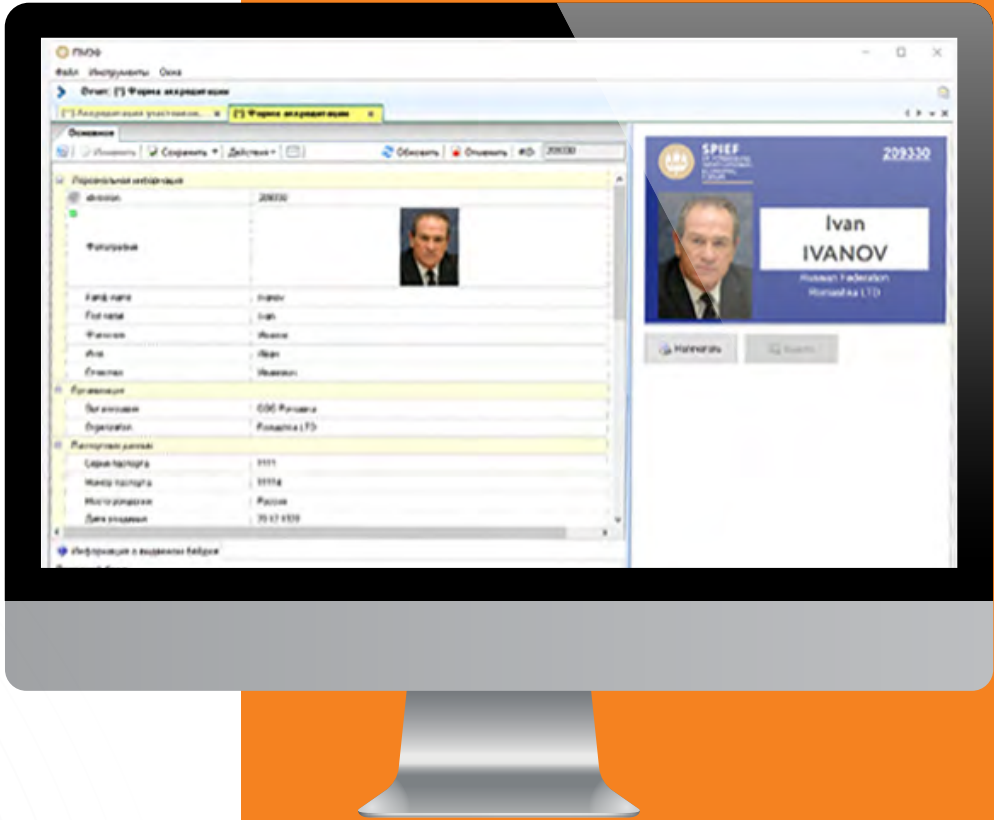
ПМЭФ

Файл Инструменты Окна

Отчет: [*] Форма аккредитации

[*] Аккредитация участников... × [*] Форма аккредитации ×

Основное

Изменить Сохранить Действия Обновить Отменить #ID: 209330

Персональная информация

Штрихкод 209330

Фотография

Family name Ivanov

First name Ivan

Фамилия Иванов

Имя Иван

Отчество Иванович

Организация

Организация ООО Ромашка

Organization Romashka LTD

Паспортные данные

Серия паспорта 1111

Номер паспорта 11114

Место рождения Россия

Дата рождения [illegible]

Информация о выдаваемом бейдже

SPIEF

209330

Ivan

IVANOV

Russian Federation

Romashka LTD

Напечатать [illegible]